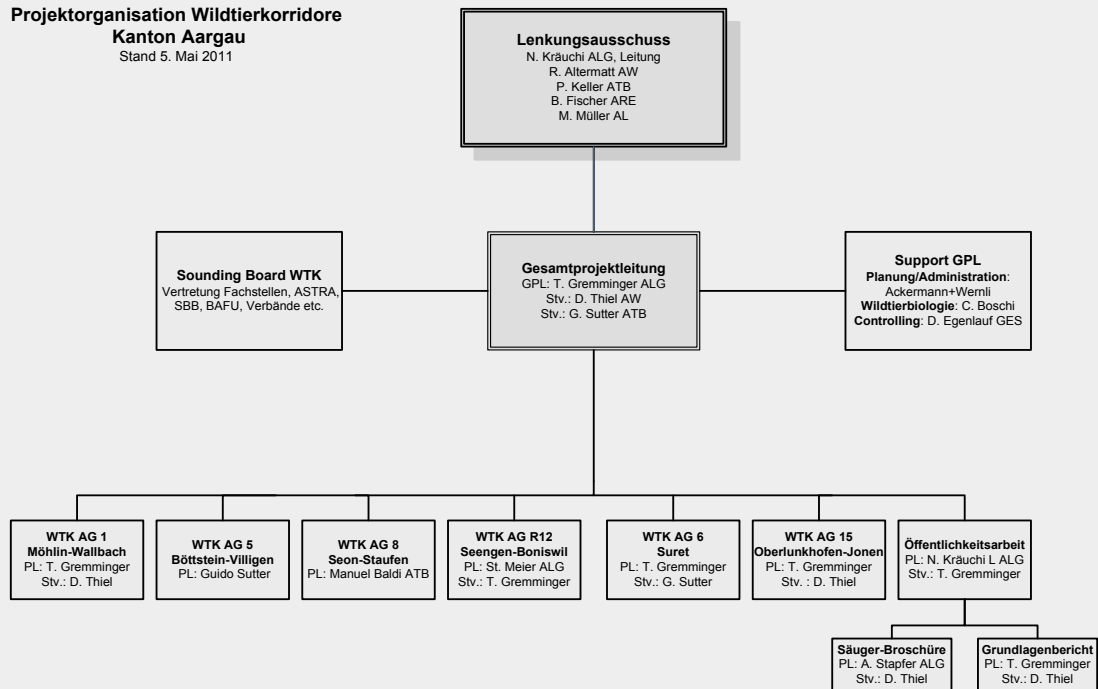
**Projektorganisation Wildtierkorridore Kanton Aargau**
Stand 5. Mai 2011

**Lenkungsausschuss**
N. Kräuchi ALG, Leitung
R. Altermatt AW
P. Keller ATB
B. Fischer ARE
M. Müller AL

**Sounding Board WTK**
Vertretung Fachstellen, ASTRA, SBB, BAFU, Verbände etc.

**Gesamtprojektleitung**
GPL: T. Gremminger ALG
Stv.: D. Thiel AW
Stv.: G. Sutter ATB

**Support GPL**
**Planung/Administration**: Ackermann+Wernli
**Wildtierbiologie**: C. Boschi
**Controlling**: D. Egenlauf GES

**WTK AG 1**
**Möhlin-Wallbach**
PL: T. Gremminger
Stv.: D. Thiel

**WTK AG 5**
**Böttstein-Villigen**
PL: Guido Sutter

**WTK AG 8**
**Seon-Staufen**
PL: Manuel Baldi ATB

**WTK AG R12**
**Seengen-Boniswil**
PL: St. Meier ALG
Stv.: T. Gremminger

**WTK AG 6**
**Suret**
PL: T. Gremminger
Stv.: G. Sutter

**WTK AG 15**
**Oberlunkhofen-Jonen**
PL: T. Gremminger
Stv. : D. Thiel

**Öffentlichkeitsarbeit**
PL: N. Kräuchi L ALG
Stv.: T. Gremminger

**Säuger-Broschüre**
PL: A. Stapfer ALG
Stv.: D. Thiel

**Grundlagenbericht**
PL: T. Gremminger
Stv.: D. Thiel